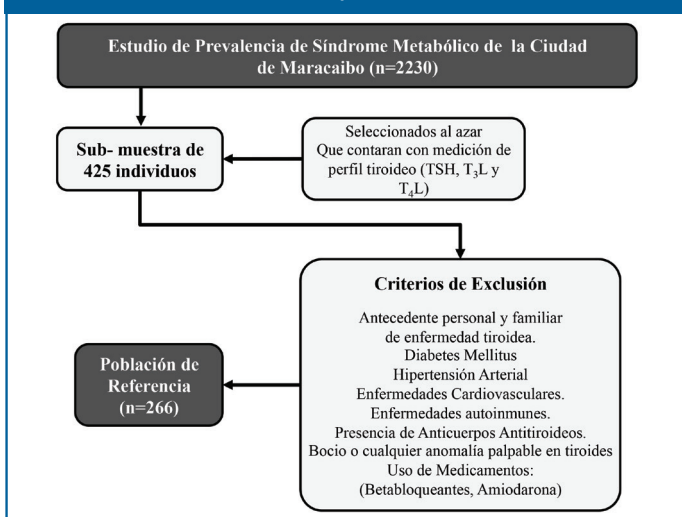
Estudio de Prevalencia de Síndrome Metabólico de la Ciudad de Maracaibo (n=2230)

Sub- muestra de 425 individuos

Seleccionados al azar Que contaran con medición de perfil tiroideo (TSH, $T_3$L y $T_4$L)

Criterios de Exclusión

Antecedente personal y familiar de enfermedad tiroidea.
Diabetes Mellitus
Hipertensión Arterial
Enfermedades Cardiovasculares.
Enfermedades autoinmunes.
Presencia de Anticuerpos Antitiroideos.
Bocio o cualquier anomalía palpable en tiroides
Uso de Medicamentos:
(Betabloqueantes, Amiodarona)

Población de Referencia (n=266)